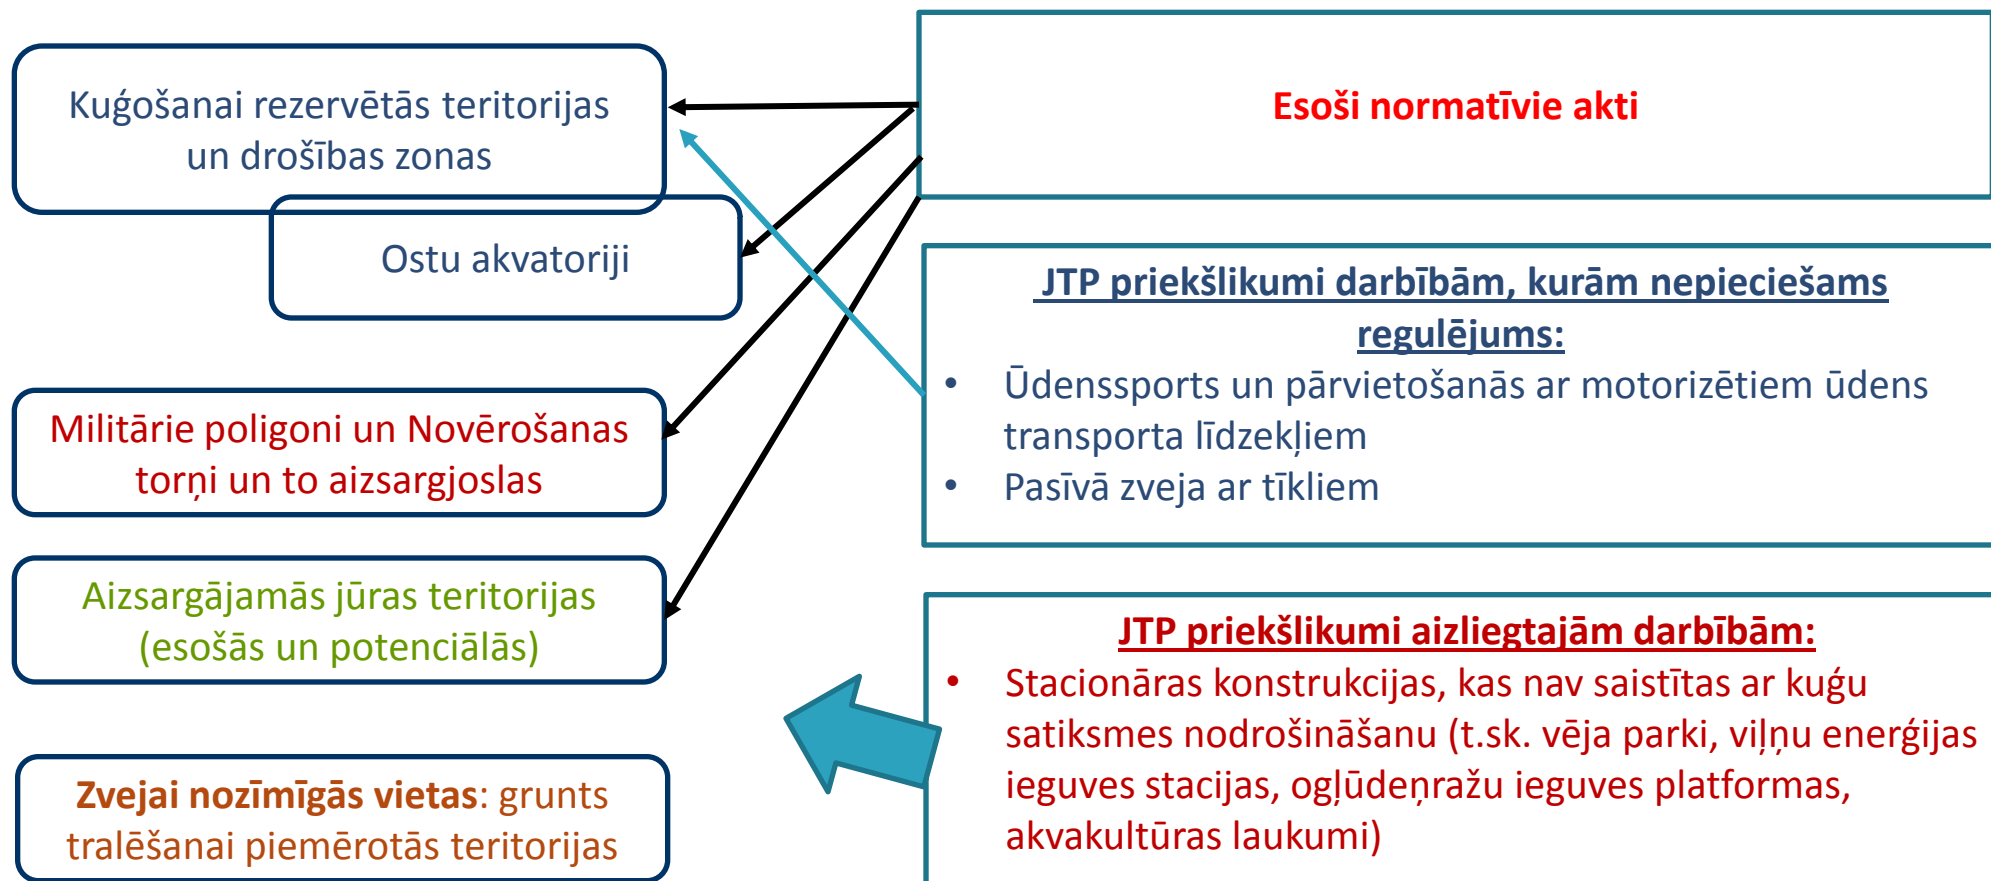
Kuģošanai rezervētās teritorijas un drošības zonas

Ostu akvatoriji

Militārie poligoni un Novērošanas torņi un to aizsargjoslas

Aizsargājamās jūras teritorijas (esošās un potenciālās)

Zvejai nozīmīgās vietas: grunts tralēšanai piemērotās teritorijas

Esoši normatīvie akti

JTP priekšlikumi darbībām, kurām nepieciešams regulējums:
• Ūdenssports un pārvietošanās ar motorizētiem ūdens transporta līdzekļiem
• Pasīvā zveja ar tīkliem

JTP priekšlikumi aizliegtajām darbībām:
• Stacionāras konstrukcijas, kas nav saistītas ar kuģu satiksmes nodrošināšanu (t.sk. vēja parki, viļņu enerģijas ieguves stacijas, ogļūdeņražu ieguves platformas, akvakultūras laukumi)